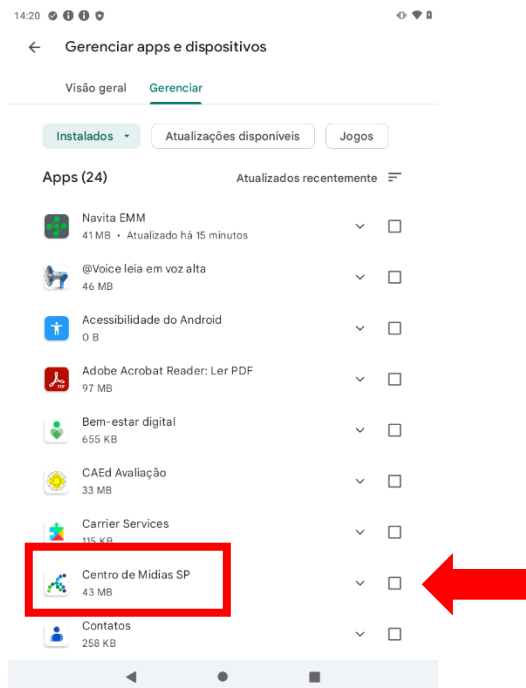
14:20

Gerenciar apps e dispositivos

Visão geral Gerenciar

Instalados Atualizações disponíveis Jogos

Apps (24) Atualizados recentemente

Navita EMM
41 MB • Atualizado há 15 minutos

@Voice leia em voz alta
46 MB

Acessibilidade do Android
0 B

Adobe Acrobat Reader: Ler PDF
97 MB

Bem-estar digital
655 KB

CAEd Avaliação
33 MB

Carrier Services
115 KB

Centro de Midias SP
43 MB

Contatos
258 KB